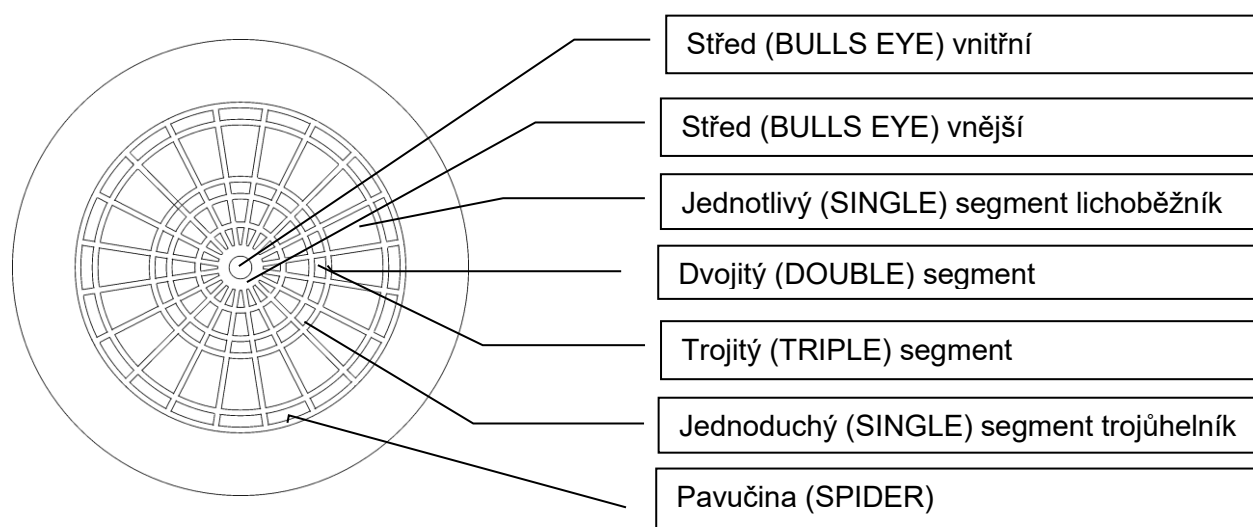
Střed (BULLS EYE) vnitřní

Střed (BULLS EYE) vnější

Jednotlivý (SINGLE) segment lichoběžník

Dvojitý (DOUBLE) segment

Trojitý (TRIPLE) segment

Jednoduchý (SINGLE) segment trojůhelník

Pavučina (SPIDER)